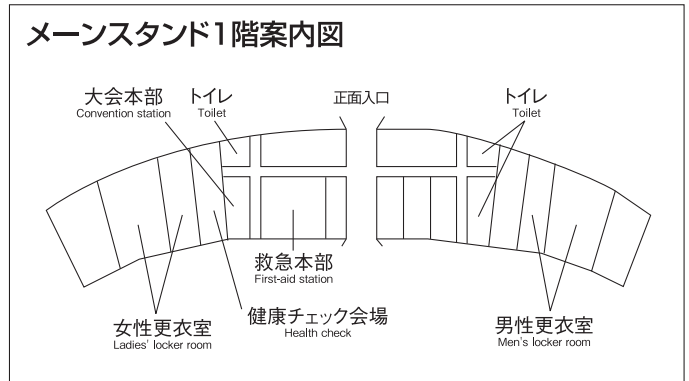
メーンスタンド1階案内図

大会本部
Convention station

トイレ
Toilet

正面入口

トイレ
Toilet

救急本部
First-aid station

健康チェック会場
Health check

女性更衣室
Ladies' locker room

男性更衣室
Men's locker room